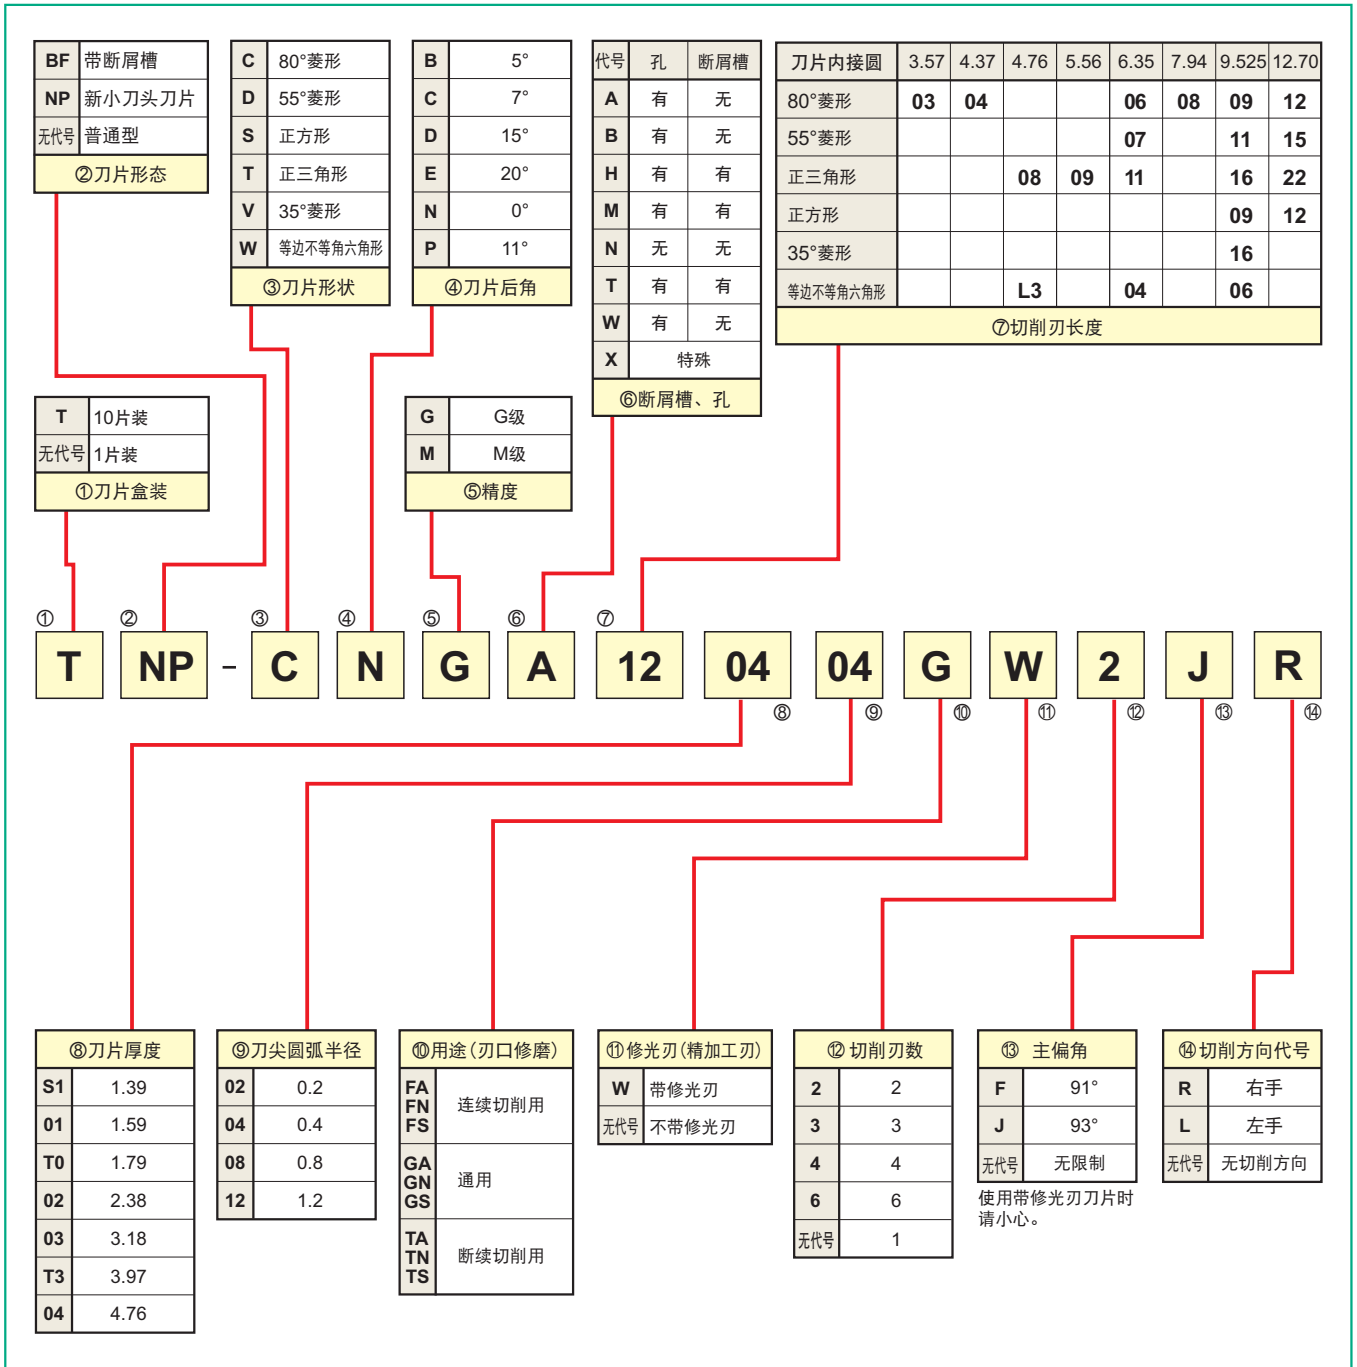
| BF | 带断屑槽 |
|---|---|
| NP | 新小刀头刀片 |
| 无代号 | 普通型 |
| ②刀片形态 | |

| C | 80°菱形 |
|---|---|
| D | 55°菱形 |
| S | 正方形 |
| T | 正三角形 |
| V | 35°菱形 |
| W | 等边不等角六角形 |
| ③刀片形状 | |

| B | 5° |
|---|---|
| C | 7° |
| D | 15° |
| E | 20° |
| N | 0° |
| P | 11° |
| ④刀片后角 | |

| 代号 | 孔 | 断屑槽 |
|---|---|---|
| A | 有 | 无 |
| B | 有 | 无 |
| H | 有 | 有 |
| M | 有 | 有 |
| N | 无 | 无 |
| T | 有 | 有 |
| W | 有 | 无 |
| X | 特殊 | |
| ⑥断屑槽、孔 | | |

| 刀片内接圆 | 3.57 | 4.37 | 4.76 | 5.56 | 6.35 | 7.94 | 9.525 | 12.70 |
|---|---|---|---|---|---|---|---|---|
| 80°菱形 | 03 | 04 | | | 06 | 08 | 09 | 12 |
| 55°菱形 | | | | | 07 | | 11 | 15 |
| 正三角形 | | | 08 | 09 | 11 | | 16 | 22 |
| 正方形 | | | | | | | 09 | 12 |
| 35°菱形 | | | | | | | 16 | |
| 等边不等角六角形 | | | L3 | | 04 | | 06 | |
| ⑦切削刃长度 | | | | | | | | |

| T | 10片装 |
|---|---|
| 无代号 | 1片装 |
| ①刀片盒装 | |

| G | G级 |
|---|---|
| M | M级 |
| ⑤精度 | |

① ② ③ ④ ⑤ ⑥ ⑦
T NP - C N G A 12 04 04 G W 2 J R
⑧ ⑨ ⑩ ⑪ ⑫ ⑬ ⑭

| ⑧刀片厚度 | |
|---|---|
| S1 | 1.39 |
| 01 | 1.59 |
| T0 | 1.79 |
| 02 | 2.38 |
| 03 | 3.18 |
| T3 | 3.97 |
| 04 | 4.76 |

| ⑨刀尖圆弧半径 | |
|---|---|
| 02 | 0.2 |
| 04 | 0.4 |
| 08 | 0.8 |
| 12 | 1.2 |

| ⑩用途(刃口修磨) | |
|---|---|
| FA FN FS | 连续切削用 |
| GA GN GS | 通用 |
| TA TN TS | 断续切削用 |

| ⑪修光刃(精加工刃) | |
|---|---|
| W | 带修光刃 |
| 无代号 | 不带修光刃 |

| ⑫ 切削刃数 | |
|---|---|
| 2 | 2 |
| 3 | 3 |
| 4 | 4 |
| 6 | 6 |
| 无代号 | 1 |

| ⑬ 主偏角 | |
|---|---|
| F | 91° |
| J | 93° |
| 无代号 | 无限制 |

使用带修光刃刀片时请小心。

| ⑭切削方向代号 | |
|---|---|
| R | 右手 |
| L | 左手 |
| 无代号 | 无切削方向 |